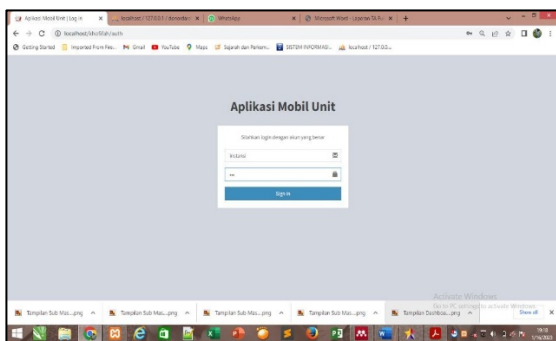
Aplikasi Mobil Unit | Log in
localhost / 127.0.0.1 / donordar
WhatsApp
Microsoft Word - Laporan TA Fix
localhost/sifo/ifilsh/auth
Getting Started
Imported From Fire...
Gmail
YouTube
Maps
Sejarah dan Perkem...
SISTEM INFORMASI...
localhost / 127.0.0...

Aplikasi Mobil Unit

Silahkan login dengan akun yang benar

instansi

•••

Sign In

Activate Windows
Go to PC settings to activate Windows.

Tampilan Sub Mas....png
Tampilan Sub Mas....png
Tampilan Sub Mas....png
Tampilan Sub Mas....png
Tampilan Dashboa....png
Show all